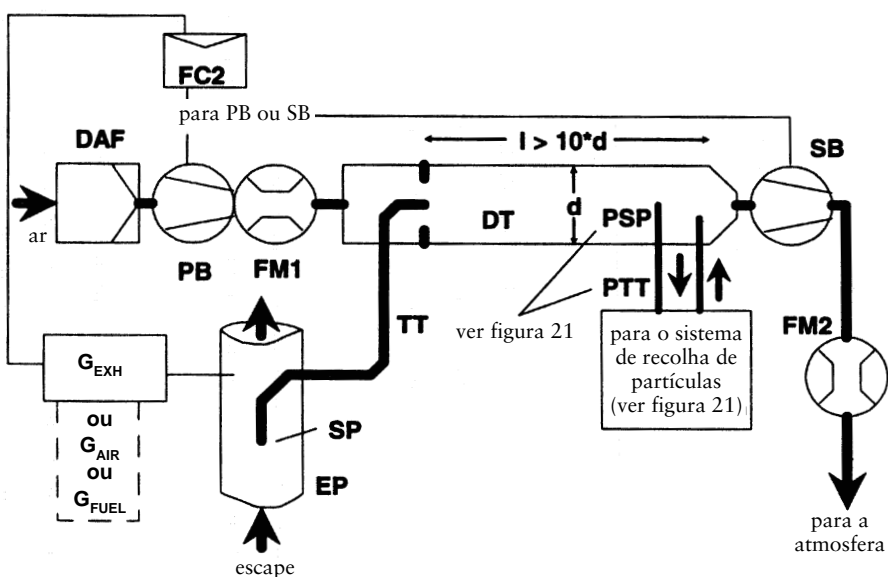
FC2

para PB ou SB

DAF

l > 10*d

SB

ar

d

DT

PSP

PB

FM1

PTT

TT

ver figura 21

para o sistema de recolha de partículas (ver figura 21)

FM2

$G_{EXH}$

ou

$G_{AIR}$

ou

$G_{FUEL}$

SP

EP

escape

para a atmosfera